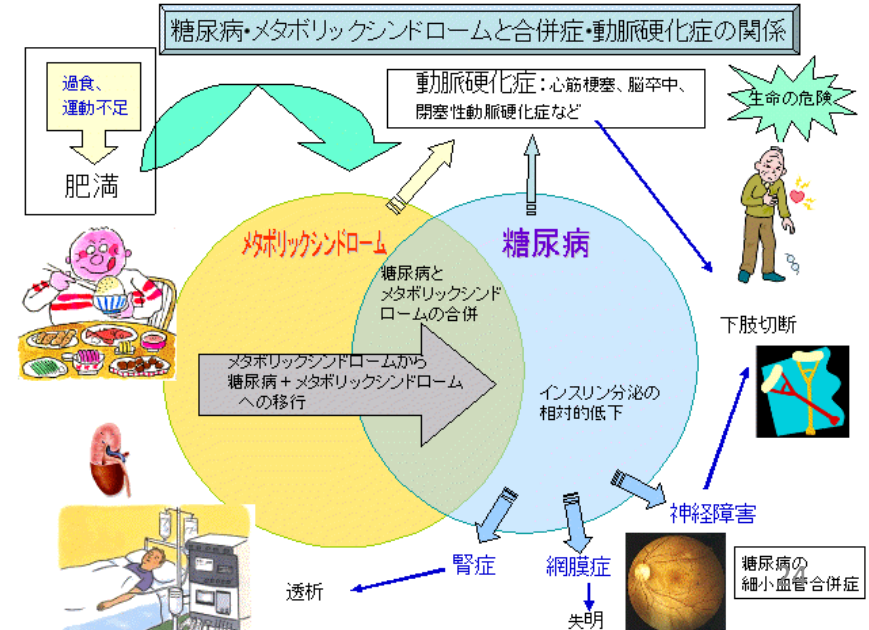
糖尿病・メタボリックシンドロームと合併症・動脈硬化症の関係

過食、運動不足

肥満

動脈硬化症：心筋梗塞、脳卒中、閉塞性動脈硬化症など

生命の危険

メタボリックシンドローム

糖尿病

糖尿病とメタボリックシンドロームの合併

メタボリックシンドロームから糖尿病＋メタボリックシンドロームへの移行

インスリン分泌の相対的低下

下肢切断

神経障害

腎症

網膜症

透析

失明

糖尿病の細小血管合併症